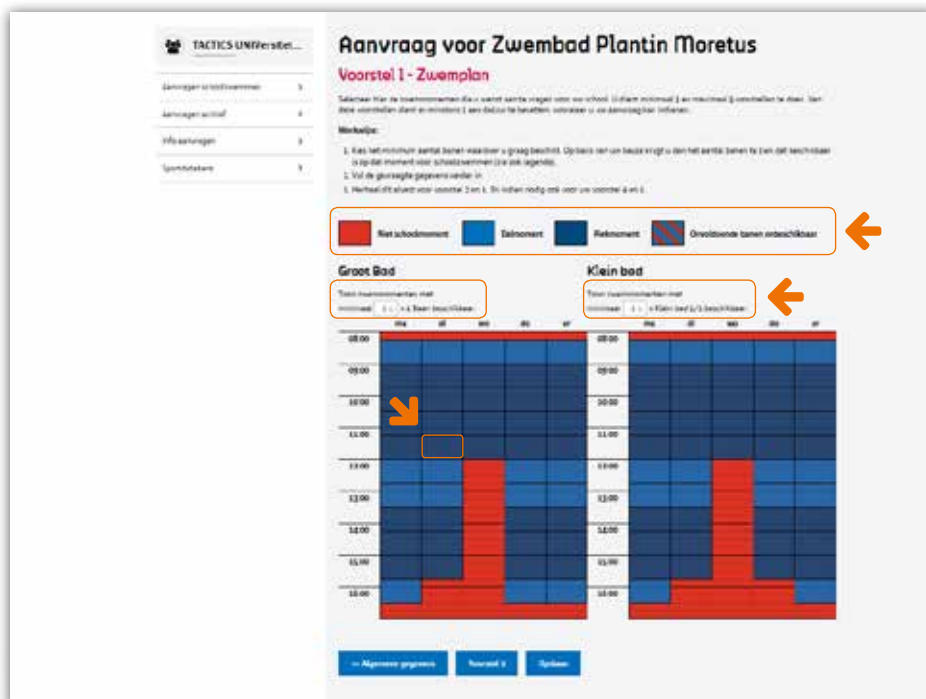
TACTICS UNIVersitei...

Aanvragen schoolzwemmen

Aanvragen actief

Info aanvragen

Sportdatabase

Aanvraag voor Zwembad Plantin Moretus

Voorstel 1 - Zwemplan

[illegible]

Werkwijze:

1. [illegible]
2. Vul de gevraagde gegevens verder in
3. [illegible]

Niet schoolmoment

Zelmoment

Piekmoment

Onvoldoende banen onbeschikbaar

Groot Bad

Toon zwemmomenten met minimaal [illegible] baan beschikbaar

Klein bad

Toon zwemmomenten met minimaal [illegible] Klein bad beschikbaar

| | ma | di | wo | do | vr |
|---|---|---|---|---|---|
| 08:00 | | | | | |
| 09:00 | | | | | |
| 10:00 | | | | | |
| 11:00 | | | | | |
| 12:00 | | | | | |
| 13:00 | | | | | |
| 14:00 | | | | | |
| 15:00 | | | | | |
| 16:00 | | | | | |

| | ma | di | wo | do | vr |
|---|---|---|---|---|---|
| 08:00 | | | | | |
| 09:00 | | | | | |
| 10:00 | | | | | |
| 11:00 | | | | | |
| 12:00 | | | | | |
| 13:00 | | | | | |
| 14:00 | | | | | |
| 15:00 | | | | | |
| 16:00 | | | | | |

<< Algemene gegevens

Voorstel 2

Opslaan